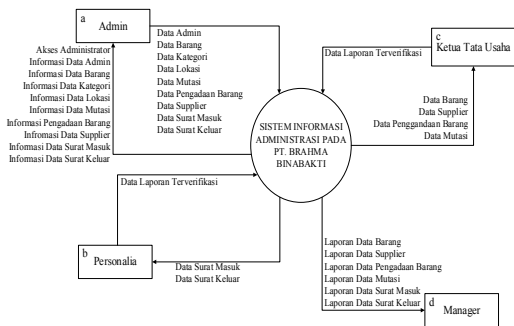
a
Admin

Akses Administrator
Informasi Data Admin
Informasi Data Barang
Informasi Data Kategori
Informasi Data Lokasi
Informasi Data Mutasi
Informasi Pengadaan Barang
Infromasi Data Supplier
Infomasi Data Surat Masuk
Infomasi Data Surat Keluar

Data Admin
Data Barang
Data Kategori
Data Lokasi
Data Mutasi
Data Pengadaan Barang
Data Supplier
Data Surat Masuk
Data Surat Keluar

c
Ketua Tata Usaha

Data Laporan Terverifikasi

Data Barang
Data Supplier
Data Penggandaan Barang
Data Mutasi

SISTEM INFORMASI ADMINISTRASI PADA PT. BRAHMA BINABAKTI

Data Laporan Terverifikasi

b
Personalia

Data Surat Masuk
Data Surat Keluar

Laporan Data Barang
Laporan Data Supplier
Laporan Data Pengadaan Barang
Laporan Data Mutasi
Laporan Data Surat Masuk
Laporan Data Surat Keluar

d
Manager